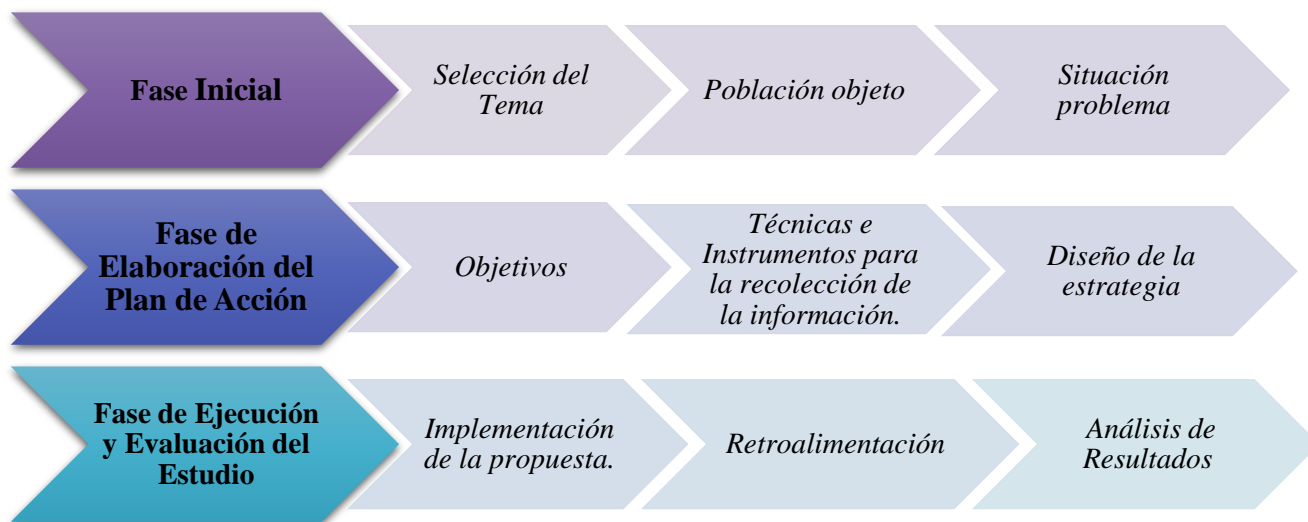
Fase Inicial

Selección del Tema

Población objeto

Situación problema

Fase de Elaboración del Plan de Acción

Objetivos

Técnicas e Instrumentos para la recolección de la información.

Diseño de la estrategia

Fase de Ejecución y Evaluación del Estudio

Implementación de la propuesta.

Retroalimentación

Análisis de Resultados